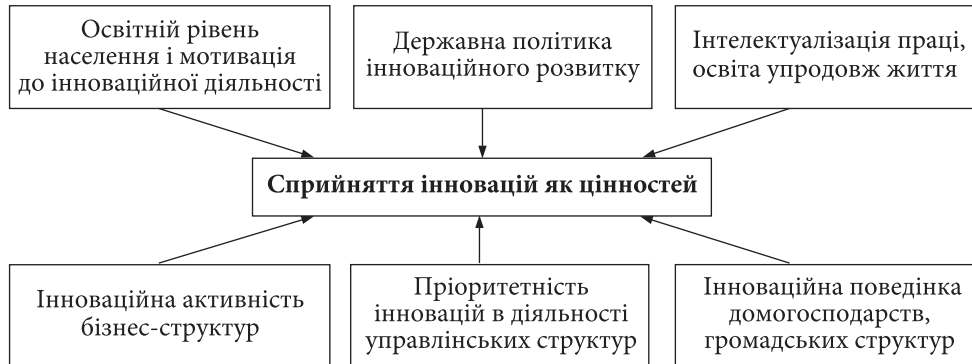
Освітній рівень населення і мотивація до інноваційної діяльності

Державна політика інноваційного розвитку

Інтелектуалізація праці, освіта упродовж життя

**Сприйняття інновацій як цінностей**

Інноваційна активність бізнес-структур

Пріоритетність інновацій в діяльності управлінських структур

Інноваційна поведінка домогосподарств, громадських структур